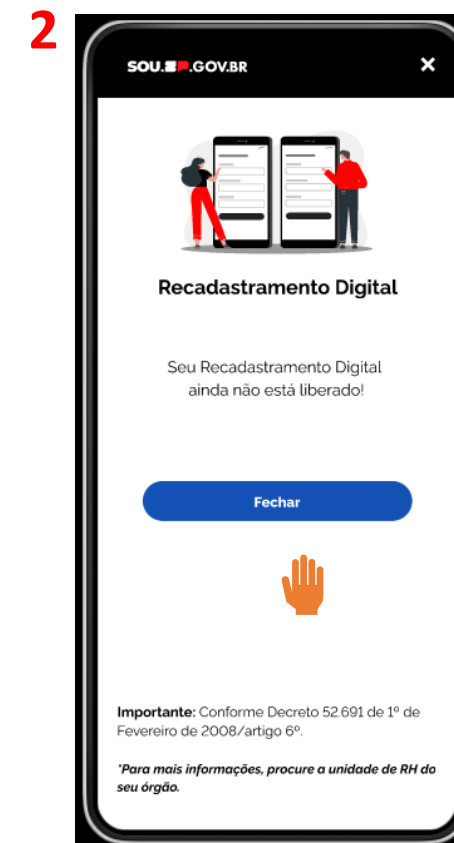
2

SOU.SP.GOV.BR

×

Recadastramento Digital

Seu Recadastramento Digital ainda não está liberado!

Fechar

**Importante:** Conforme Decreto 52.691 de 1º de Fevereiro de 2008/artigo 6º.

*\*Para mais informações, procure a unidade de RH do seu órgão.*